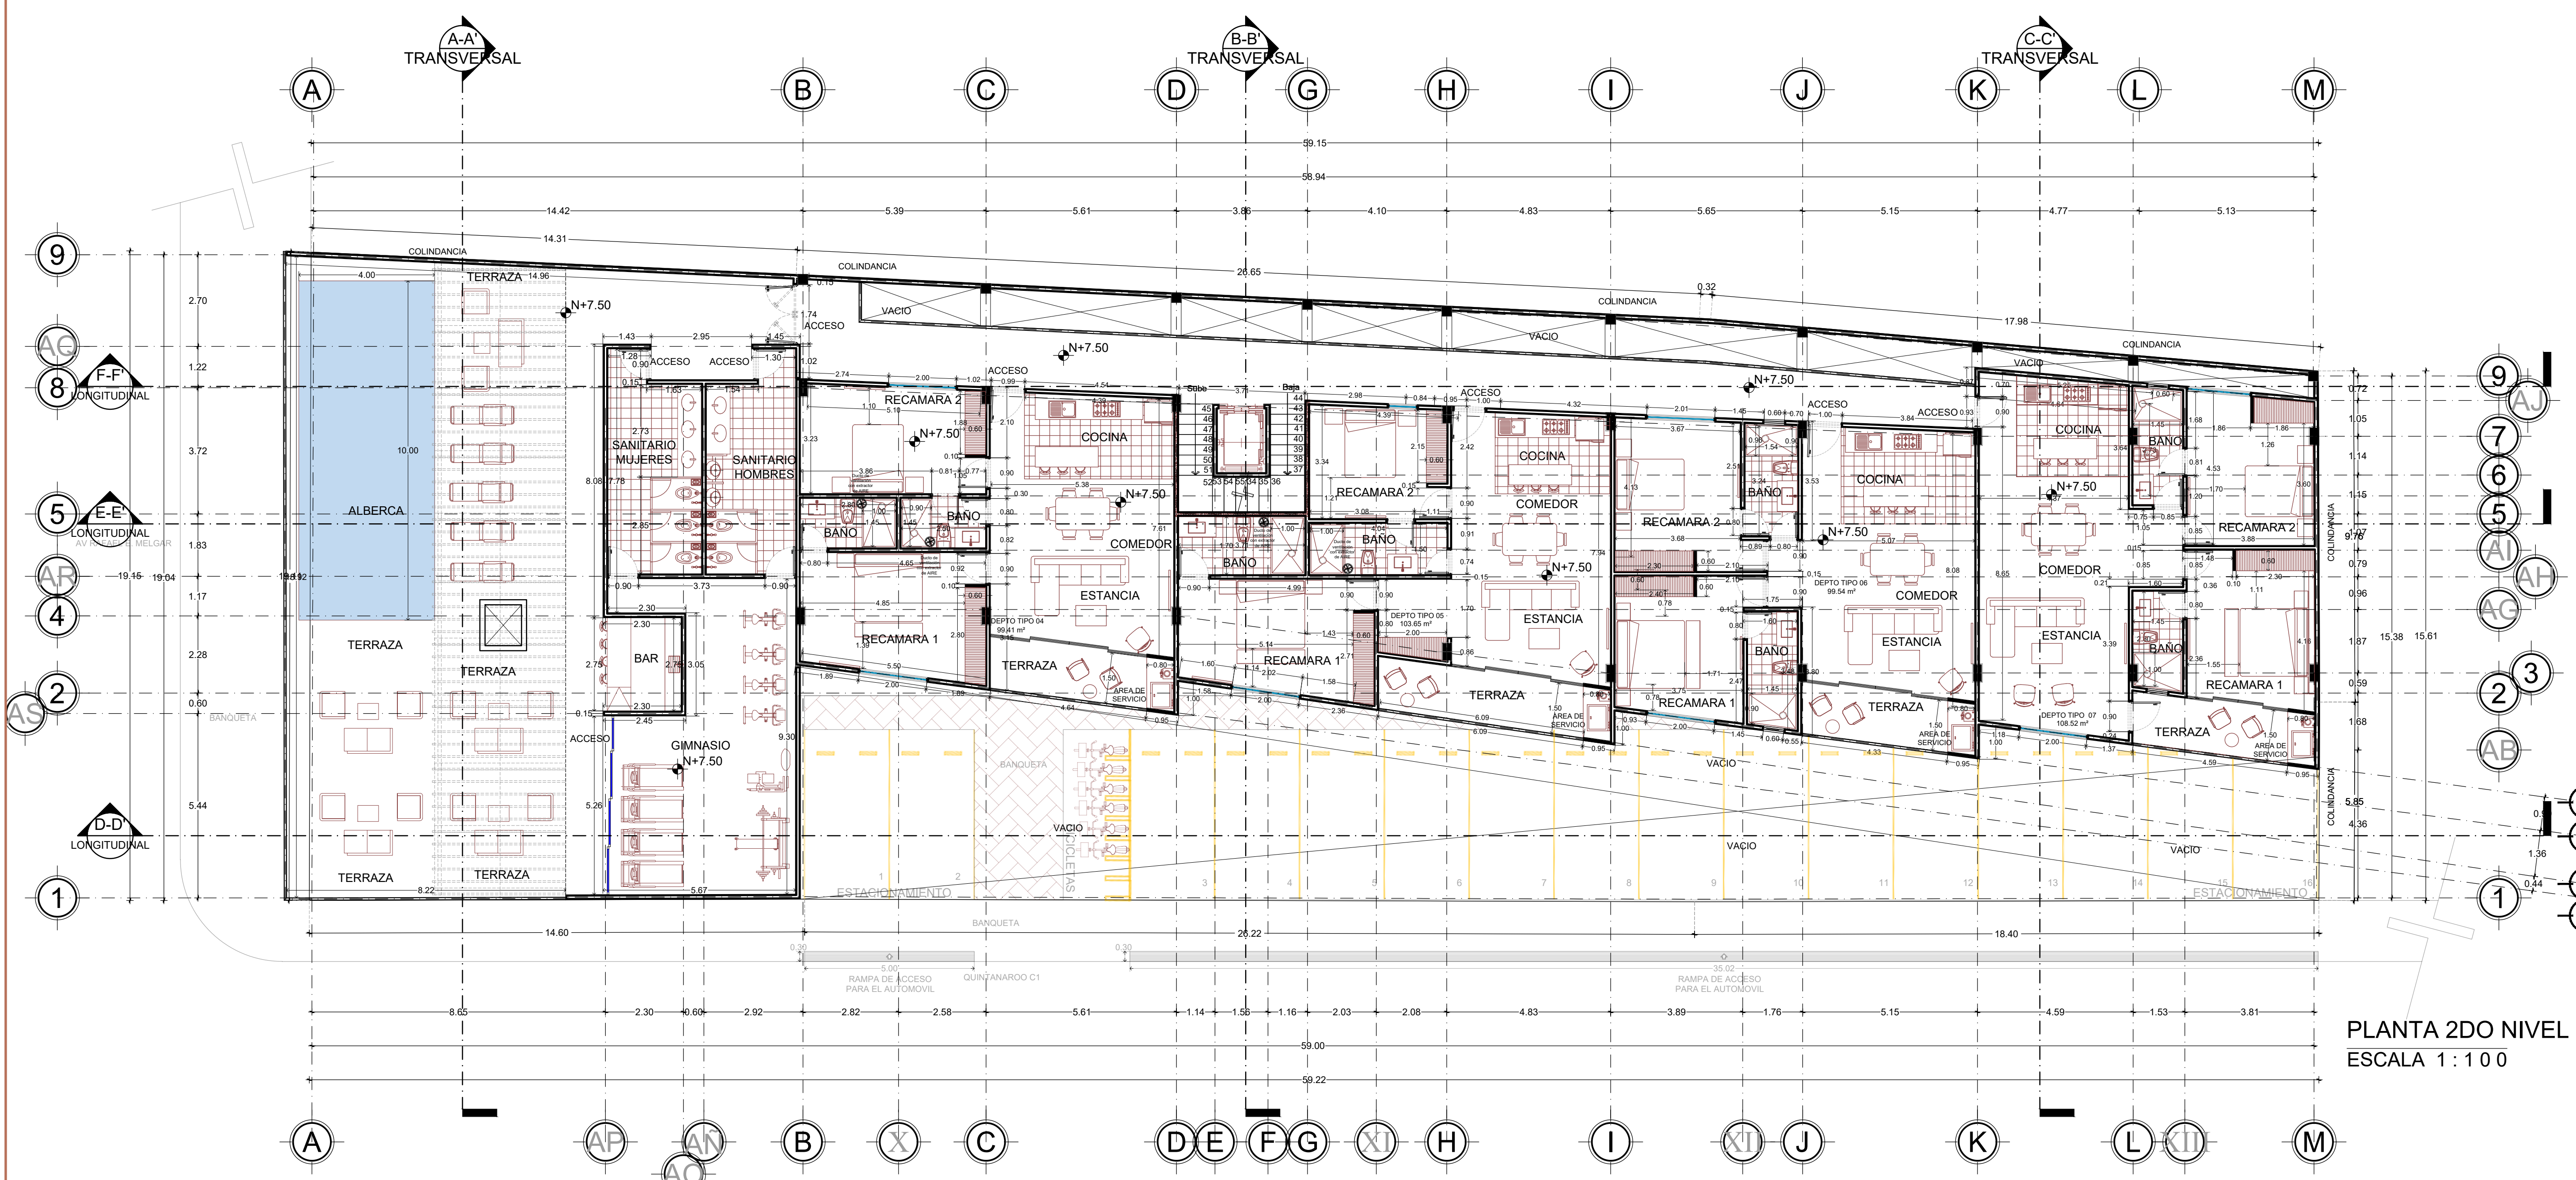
A-A'
TRANSVERSAL

B-B'
TRANSVERSAL

C-C'
TRANSVERSAL

A B C D G H I J K L M

59.15
58.94
14.42 5.39 5.61 3.86 4.10 4.83 5.65 5.15 4.77 5.13
14.31
26.65
17.98

9
AQ
8 F-F' LONGITUDINAL
5 E-E' LONGITUDINAL
AR
4
2
AS
D-D' LONGITUDINAL
1

COLINDANCIA
TERRAZA
N+7.50
ALBERCA
TERRAZA
TERRAZA
TERRAZA
TERRAZA
SANITARIO MUJERES
SANITARIO HOMBRES
ACCESO
ACCESO
BAR
GIMNASIO
N+7.50
ACCESO
VACIO
N+7.50
RECAMARA 2
COCINA
COMEDOR
BAÑO
BAÑO
ESTANCIA
RECAMARA 1
TERRAZA
DEPTO TIPO 04 99.41 m²
AREA DE SERVICIO
N+7.50
BAÑO
RECAMARA 2
RECAMARA 1
DEPTO TIPO 05 103.65 m²
COCINA
COMEDOR
ESTANCIA
N+7.50
TERRAZA
AREA DE SERVICIO
RECAMARA 2
RECAMARA 1
BAÑO
BAÑO
ACCESO
COCINA
N+7.50
DEPTO TIPO 06 99.54 m²
COMEDOR
ESTANCIA
TERRAZA
AREA DE SERVICIO
VACIO
ACCESO
COCINA
BAÑO
N+7.50
RECAMARA 2
COMEDOR
ESTANCIA
BAÑO
RECAMARA 1
DEPTO TIPO 07 108.52 m²
TERRAZA
AREA DE SERVICIO
VACIO
VACIO
VACIO
VACIO
BANQUETA
ESTACIONAMIENTO
ESTACIONAMIENTO
BANQUETA
RAMPA DE ACCESO PARA EL AUTOMOVIL
QUINTANAROO C1
RAMPA DE ACCESO PARA EL AUTOMOVIL
COLINDANCIA

9 AJ 7 6 5 AI AH AG 3 2 AB 1

14.60 26.22 18.40
8.65 2.30 0.60 2.92 2.82 2.58 5.61 1.14 1.56 1.16 2.03 2.08 4.83 3.89 1.76 5.15 4.59 1.53 3.81
59.00
59.22

PLANTA 2DO NIVEL
ESCALA 1 : 1 0 0

A AP AN AO B X C D E F G XI H I XII J K L XIII M